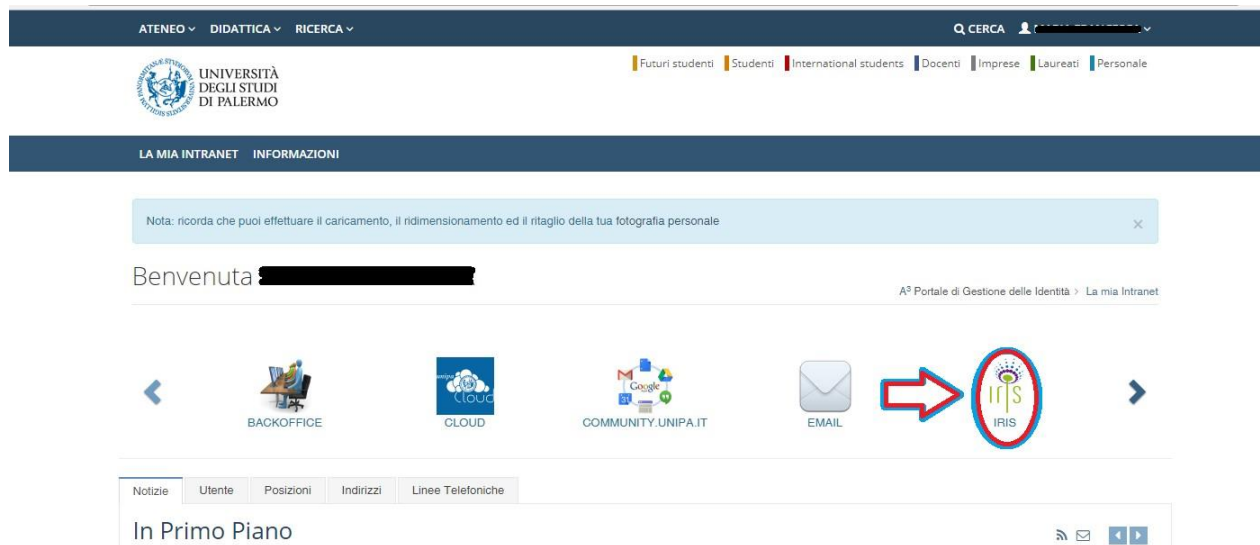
ATENEO ⌄ DIDATTICA ⌄ RICERCA ⌄

CERCA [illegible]

UNIVERSITÀ DEGLI STUDI DI PALERMO

Futuri studenti Studenti International students Docenti Imprese Laureati Personale

LA MIA INTRANET INFORMAZIONI

Nota: ricorda che puoi effettuare il caricamento, il ridimensionamento ed il ritaglio della tua fotografia personale

×

Benvenuta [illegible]

A³ Portale di Gestione delle Identità > La mia Intranet

BACKOFFICE

Cloud

CLOUD

Google

COMMUNITY.UNIPA.IT

EMAIL

IRIS

IRIS

Notizie Utente Posizioni Indirizzi Linee Telefoniche

In Primo Piano